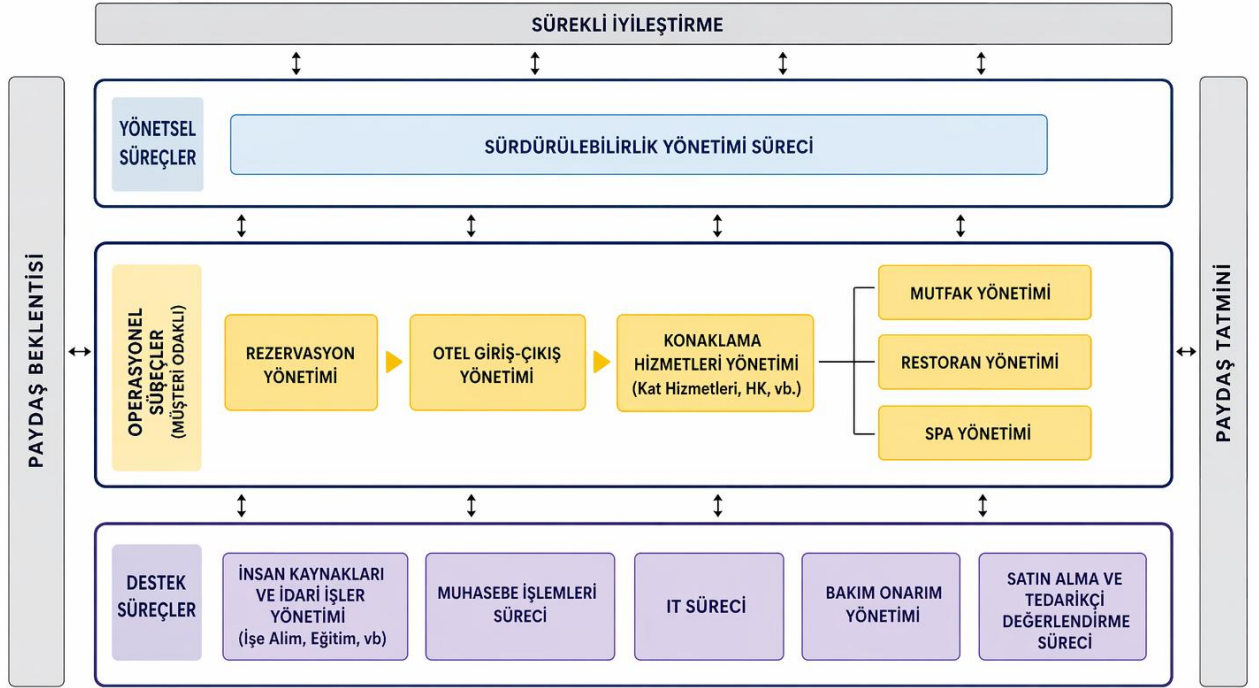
SÜREKLİ İYİLEŞTİRME

PAYDAŞ BEKLENTİSİ

YÖNETSEL SÜREÇLER

SÜRDÜRÜLEBİLİRLİK YÖNETİMİ SÜRECİ

OPERASYONEL SÜREÇLER (MÜŞTERİ ODAKLI)

REZERVASYON YÖNETİMİ

OTEL GİRİŞ-ÇIKIŞ YÖNETİMİ

KONAKLAMA HİZMETLERİ YÖNETİMİ (Kat Hizmetleri, HK, vb.)

MUTFAK YÖNETİMİ

RESTORAN YÖNETİMİ

SPA YÖNETİMİ

DESTEK SÜREÇLER

İNSAN KAYNAKLARI VE İDARİ İŞLER YÖNETİMİ (İşe Alim, Eğitim, vb)

MUHASEBE İŞLEMLERİ SÜRECİ

IT SÜRECİ

BAKIM ONARIM YÖNETİMİ

SATIN ALMA VE TEDARİKÇİ DEĞERLENDİRME SÜRECİ

PAYDAŞ TATMİNİ